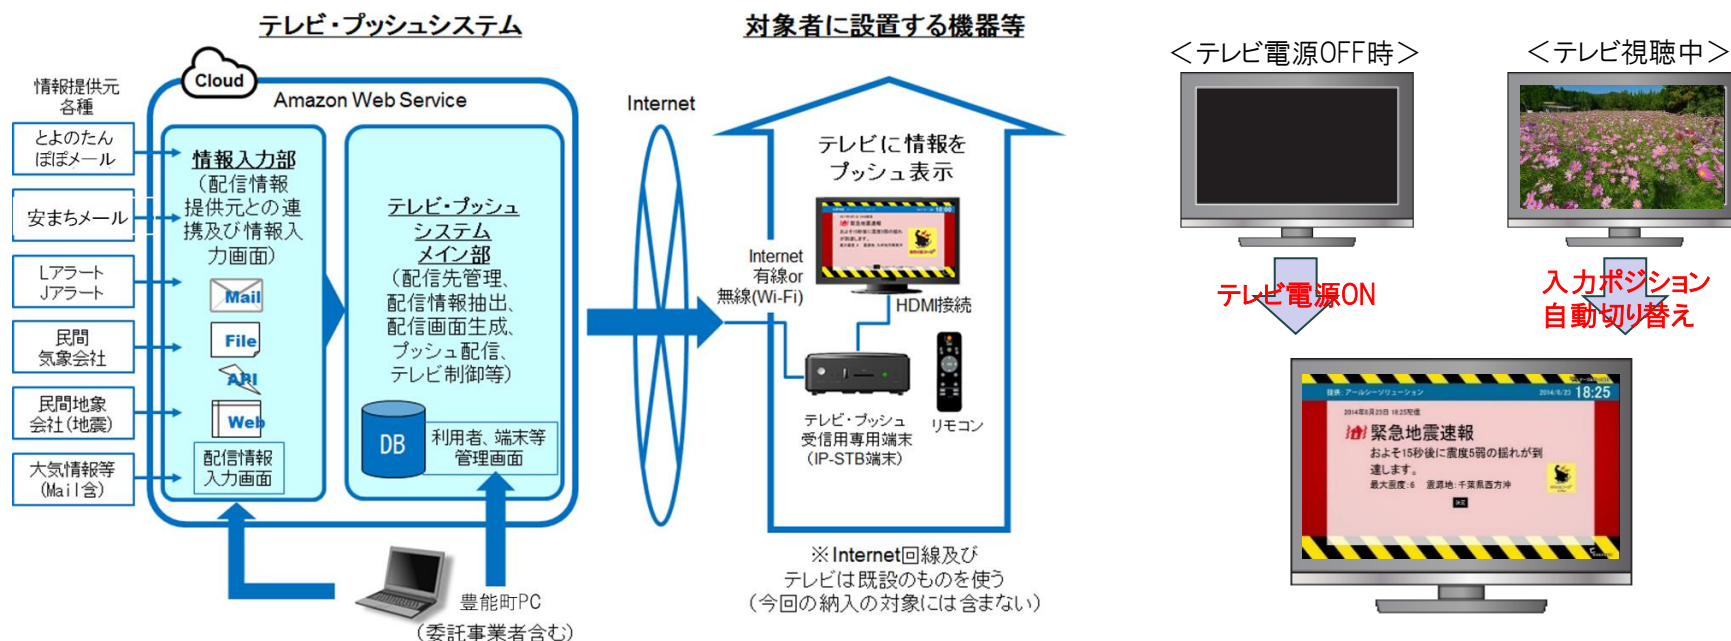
テレビ・プッシュシステム

対象者に設置する機器等

＜テレビ電源OFF時＞

＜テレビ視聴中＞

情報提供元
各種

とよのたん
ぽぽメール

安まちメール

Lアラート
Jアラート

民間
気象会社

民間地象
会社(地震)

大気情報等
(Mail含)

Cloud

Amazon Web Service

情報入力部
(配信情報提供元との連携及び情報入力画面)

Mail

File

API

Web

配信情報
入力画面

テレビ・プッシュシステム
メイン部
(配信先管理、配信情報抽出、配信画面生成、プッシュ配信、テレビ制御等)

DB

利用者、端末等
管理画面

豊能町PC
(委託事業者含む)

Internet

テレビに情報を
プッシュ表示

Internet
有線or
無線(Wi-Fi)

HDMI接続

テレビ・プッシュ
受信用専用端末
(IP-STB端末)

リモコン

※Internet回線及び
テレビは既設のものを使う
(今回の納入の対象には含まない)

テレビ電源ON

入力ポジション
自動切り替え

緊急地震速報

およそ15秒後に震度5弱の揺れが到達します。

18:25